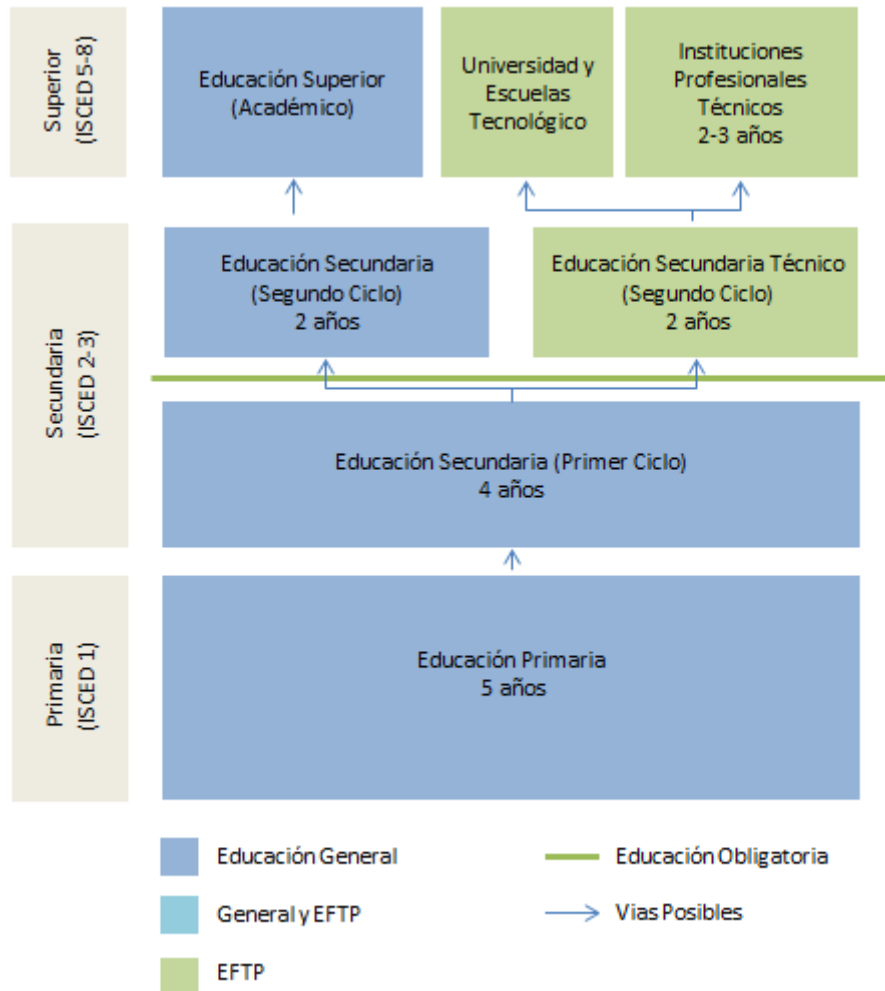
Superior (ISCED 5-8)

Educación Superior (Académico)

Universidad y Escuelas Tecnológico

Instituciones Profesionales Técnicos 2-3 años

Secundaria (ISCED 2-3)

Educación Secundaria (Segundo Ciclo) 2 años

Educación Secundaria Técnico (Segundo Ciclo) 2 años

Educación Secundaria (Primer Ciclo) 4 años

Primaria (ISCED 1)

Educación Primaria 5 años

Educación General

Educación Obligatoria

General y EFTP

Vias Posibles

EFTP